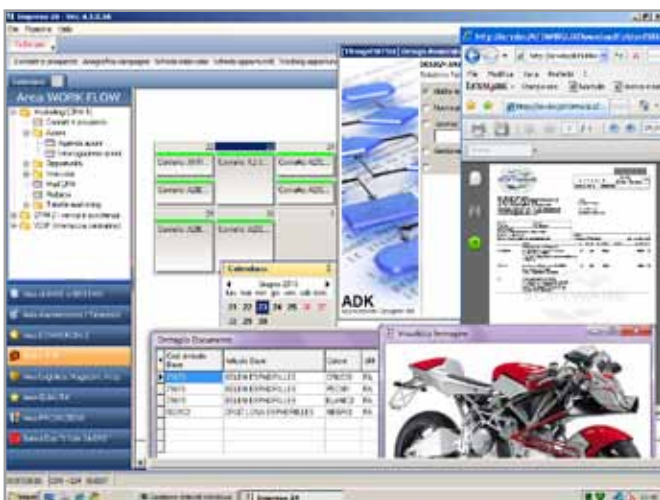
Impresa 24 - Ver. 4.3.2.18

File Finestre Help

Area WORK FLOW

Marketing (CRM 1)

Contatti e prospects

Azioni

Agenda azioni

Interrogazione azioni

Trattative

Offerte

Mail CRM

Contatto AZI...

Contatto AZI...

Contatto AZI...

Contatto AZI...

Contatto AZI...

Contatto AZI...

Calendario

Giugno 2013

lun mar mer gio ven sab dom

21 22 23 24 25 26 27

28 29 30

ADK

Dettaglio Documento

| Cod. Articolo Base | Articolo Base | Colore |
|---|---|---|
| 25615 | | CROCE |
| 25615 | | ROSA |
| 25615 | | BIANCO |
| 36153 | | NEGRO |

Visualizza Immagine

File Modifica Visualizza Preferiti Strumenti ?